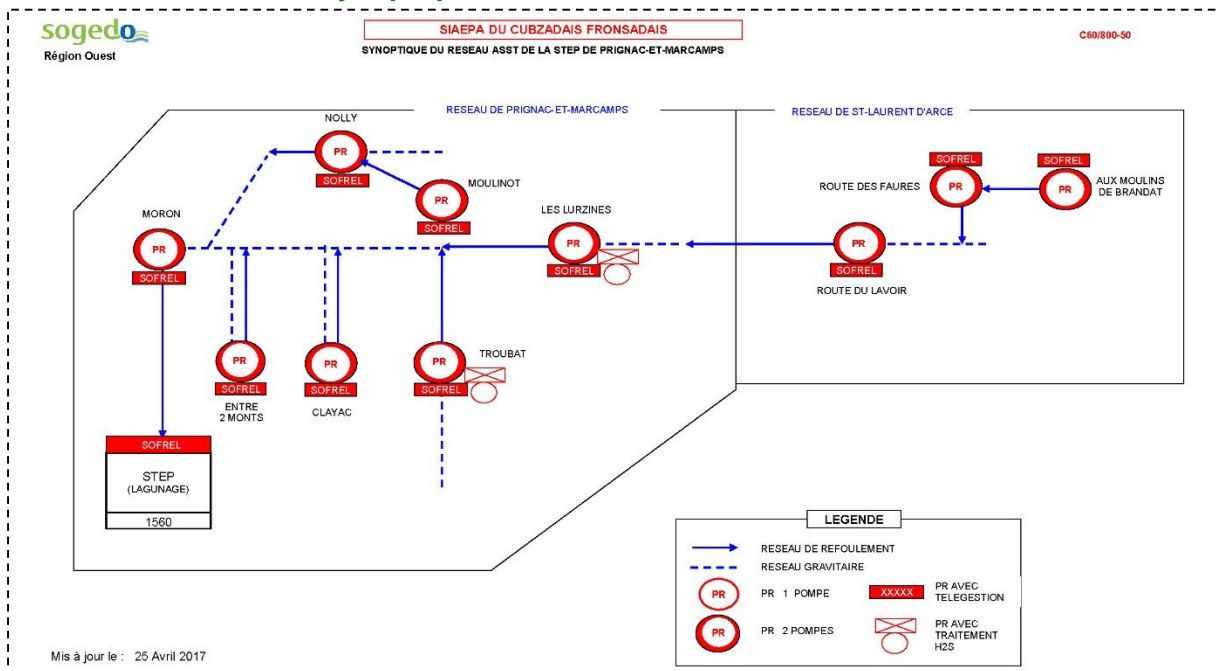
sogedo
Région Ouest

SIAEPA DU CUBZADAIS FRONSADAIS

SYNOPTIQUE DU RESEAU ASST DE LA STEP DE PRIGNAC-ET-MARCAMPS

C60/800-50

RESEAU DE PRIGNAC-ET-MARCAMPS

RESEAU DE ST-LAURENT D'ARCE

NOLLY
PR
SOFREL

MOULINOT
PR
SOFREL

MORON
PR
SOFREL

LES LURZINES
PR
SOFREL

SOFREL
ROUTE DES FAURES
PR

SOFREL
PR
AUX MOULINS DE BRANDAT

PR
SOFREL
ROUTE DU LAVOIR

PR
SOFREL
ENTRE 2 MONTS

PR
SOFREL
CLAYAC

PR
SOFREL
TROUBAT

SOFREL
STEP
(LAGUNAGE)
1560

LEGENDE
RESEAU DE REFOULEMENT
RESEAU GRAVITAIRE
PR PR 1 POMPE
XXXXX PR AVEC TELEGESTION
PR PR 2 POMPES
PR AVEC TRAITEMENT H2S

Mis à jour le : 25 Avril 2017